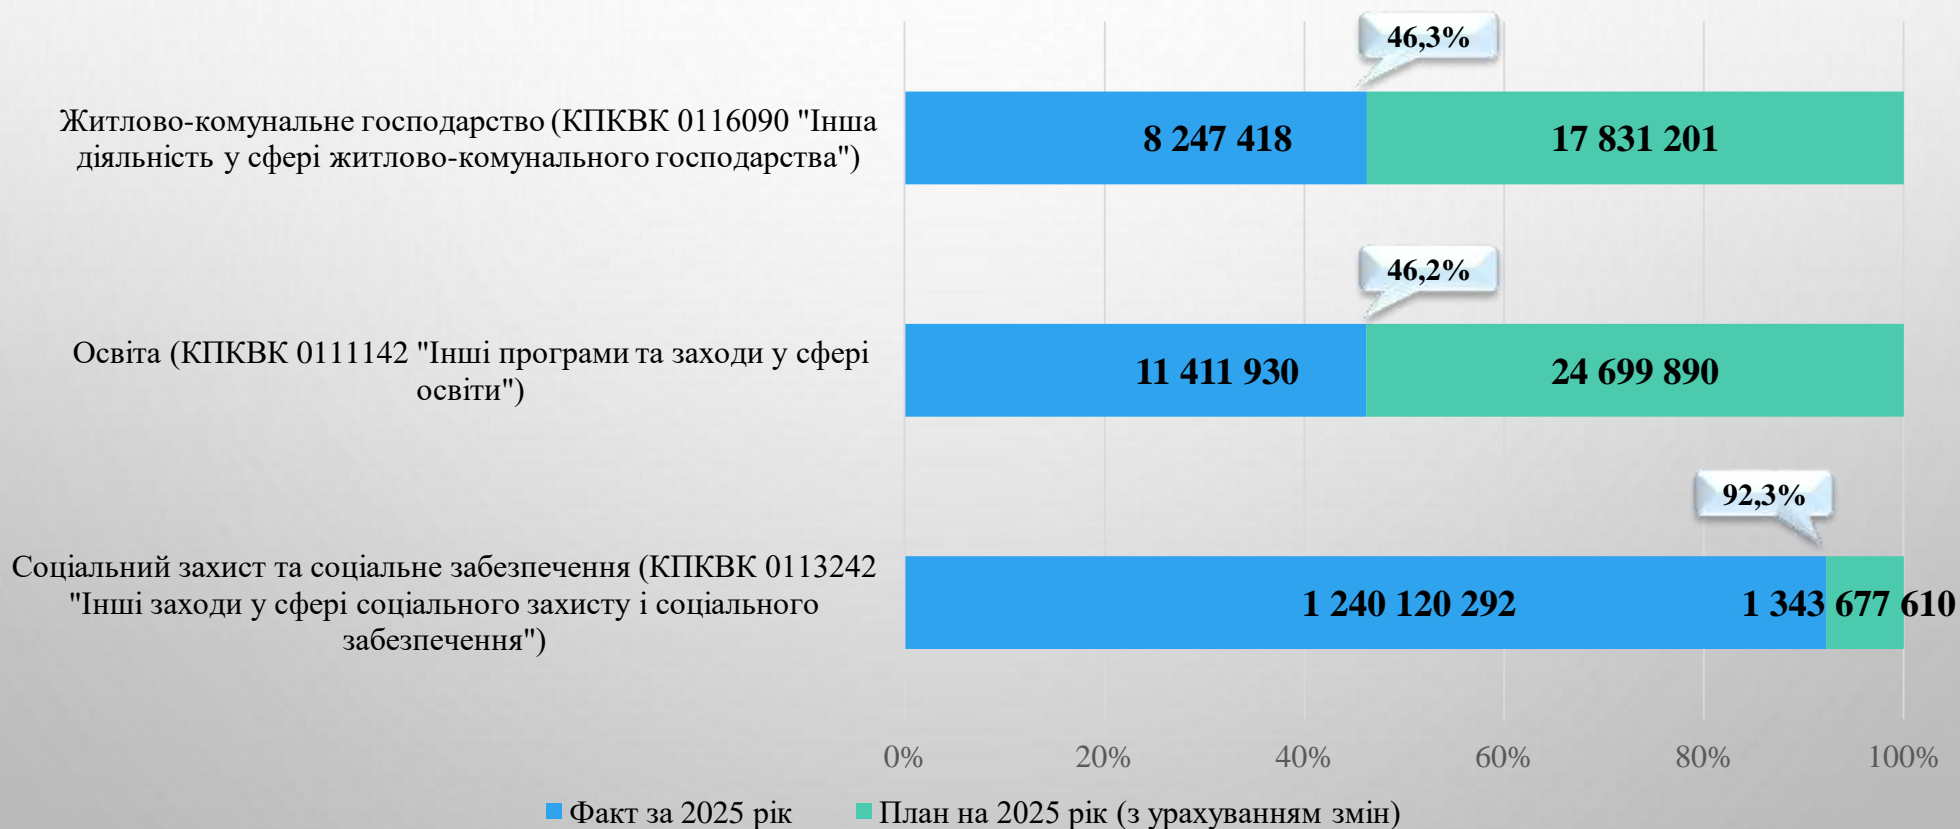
46,3%

Житлово-комунальне господарство (КПКВК 0116090 "Інша діяльність у сфері житлово-комунального господарства")

8 247 418

17 831 201

46,2%

Освіта (КПКВК 0111142 "Інші програми та заходи у сфері освіти")

11 411 930

24 699 890

92,3%

Соціальний захист та соціальне забезпечення (КПКВК 0113242 "Інші заходи у сфері соціального захисту і соціального забезпечення")

1 240 120 292

1 343 677 610

0%

20%

40%

60%

80%

100%

Факт за 2025 рік

План на 2025 рік (з урахуванням змін)